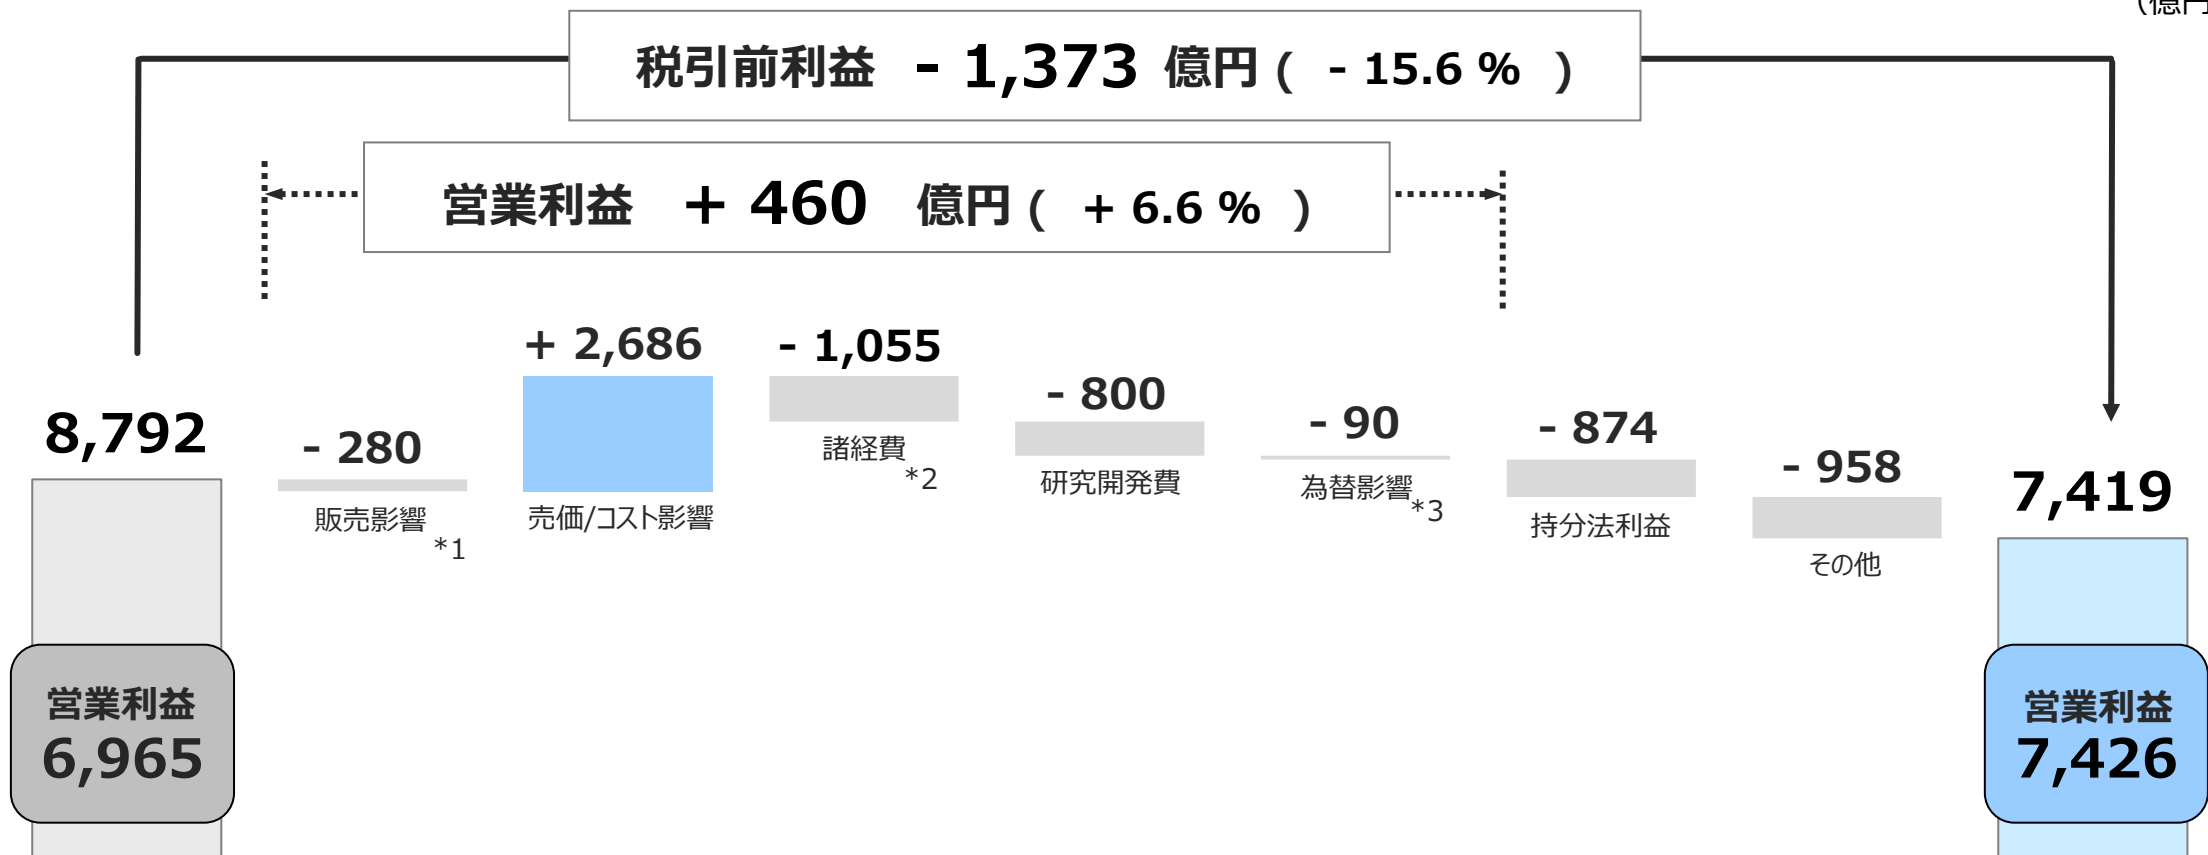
(億円

税引前利益 - 1,373 億円 ( - 15.6 % )

営業利益 + 460 億円 ( + 6.6 % )

8,792

- 280
販売影響 *1

+ 2,686
売価/コスト影響

- 1,055
諸経費 *2

- 800
研究開発費

- 90
為替影響 *3

- 874
持分法利益

- 958
その他

7,419

営業利益
6,965

営業利益
7,426